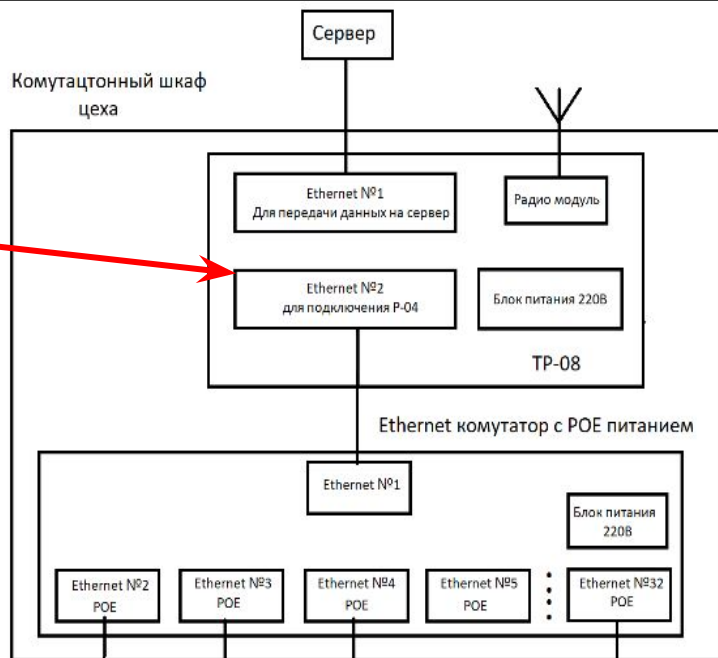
Сервер

Комутацтонный шкаф цеха

Ethernet №1
Для передачи данных на сервер

Радио модуль

Ethernet №2
для подключения Р-04

Блок питания 220В

ТР-08

Ethernet комутатор с POE питанием

Ethernet №1

Блок питания 220В

Ethernet №2
POE

Ethernet №3
POE

Ethernet №4
POE

Ethernet №5
POE

Ethernet №32
POE